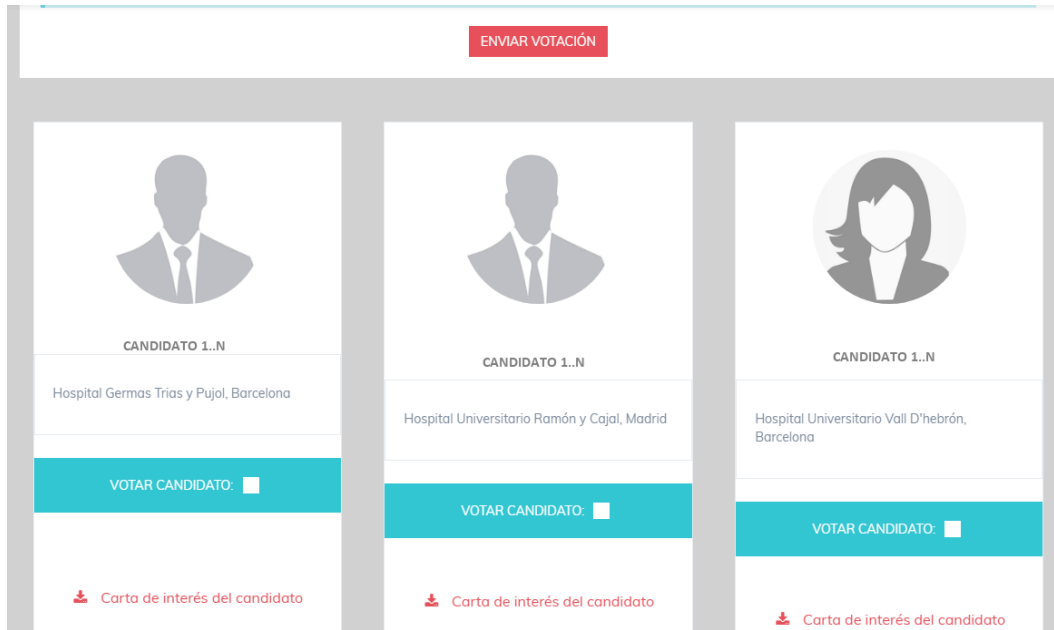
ENVIAR VOTACIÓN

CANDIDATO 1..N

Hospital Germas Trias y Pujol, Barcelona

VOTAR CANDIDATO:

Carta de interés del candidato

CANDIDATO 1..N

Hospital Universitario Ramón y Cajal, Madrid

VOTAR CANDIDATO:

Carta de interés del candidato

CANDIDATO 1..N

Hospital Universitario Vall D'hebrón, Barcelona

VOTAR CANDIDATO:

Carta de interés del candidato